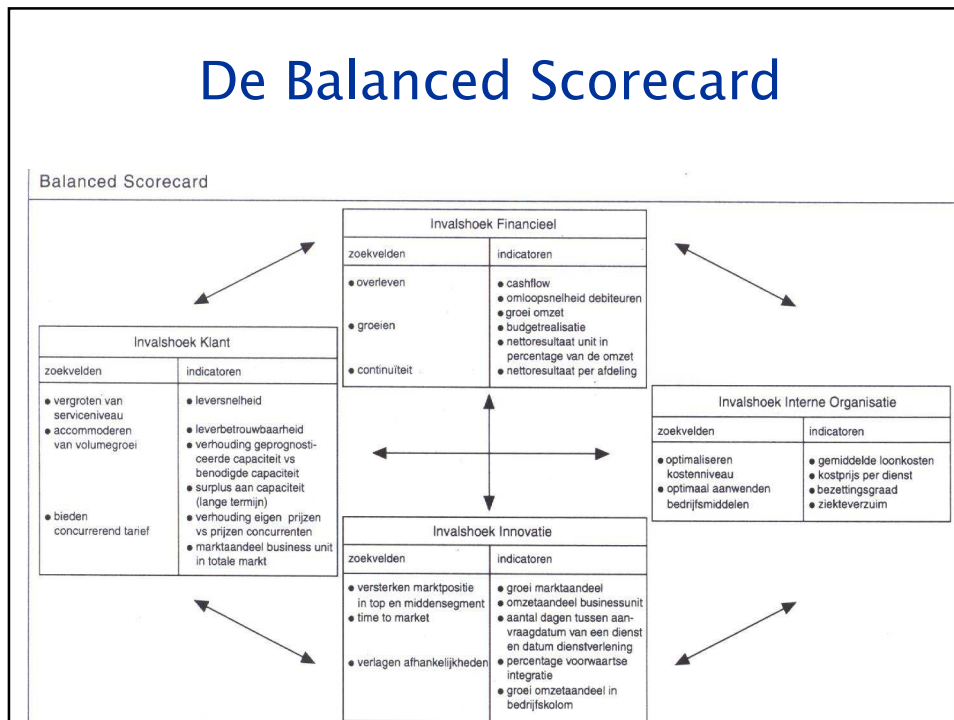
De Balanced Scorecard

Balanced Scorecard

Invalshoek Financieel

| zoekvelden | indicatoren |
|---|---|
| • overleven<br>• groeien<br>• continuïteit | • cashflow<br>• omloopsnelheid debiteuren<br>• groei omzet<br>• budgetrealisatie<br>• nettoresultaat unit in percentage van de omzet<br>• nettoresultaat per afdeling |

Invalshoek Klant

| zoekvelden | indicatoren |
|---|---|
| • vergroten van serviceniveau<br>• accommoderen van volumegroei<br>• bieden concurrerend tarief | • leversnelheid<br>• leverbetrouwbaarheid<br>• verhouding geprognosticeerde capaciteit vs benodigde capaciteit<br>• surplus aan capaciteit (lange termijn)<br>• verhouding eigen prijzen vs prijzen concurrenten<br>• marktaandeel business unit in totale markt |

Invalshoek Interne Organisatie

| zoekvelden | indicatoren |
|---|---|
| • optimaliseren kostenniveau<br>• optimaal aanwenden bedrijfsmiddelen | • gemiddelde loonkosten<br>• kostprijs per dienst<br>• bezettingsgraad<br>• ziekteverzuim |

Invalshoek Innovatie

| zoekvelden | indicatoren |
|---|---|
| • versterken marktpositie in top en middensegment<br>• time to market<br>• verlagen afhankelijkheden | • groei marktaandeel<br>• omzetaandeel businessunit<br>• aantal dagen tussen aanvraagdatum van een dienst en datum dienstverlening<br>• percentage voorwaartse integratie<br>• groei omzetaandeel in bedrijfskolom |